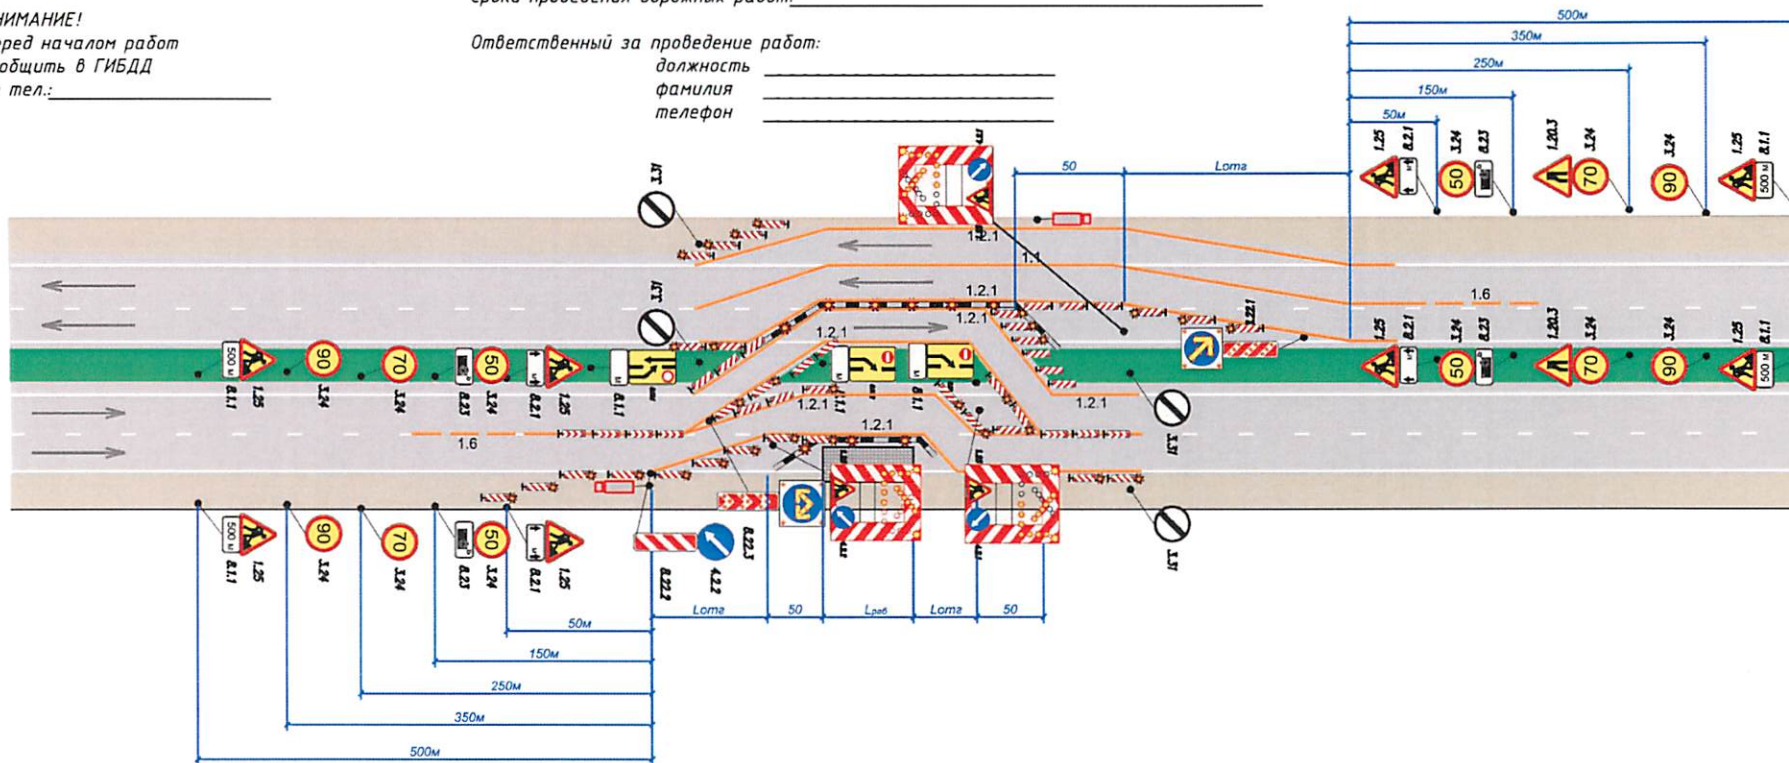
ИМАНИЕ!
еред началом работ
общить в ГИБДД
тел.:____________________

Ответственный за проведение работ:
должность ____________________
фамилия ____________________
телефон ____________________

500м
350м
250м
150м
50м
50
Lотг
1.25
8.2.1
3.24
8.23
1.20.3
3.24
3.24
1.25
8.1.1
50
70
90
500 м
3.31
1.2.1
1.1
1.2.1
1.2.1
1.6
1.2.1
8.22.1
3.31
1.2.1
1.2.1
1.2.1
1.25
8.2.1
3.24
8.23
1.20.3
3.24
3.24
1.25
8.1.1
500 м
90
70
50
8.1.1
1.25
3.24
3.24
8.23
3.24
8.2.1
1.25
8.1.1
1.6
3.31
500 м
90
70
50
8.1.1
1.25
3.24
3.24
8.23
3.24
8.2.1
1.25
8.22.2
4.2.2
8.22.3
3.31
Lотг
50
Lраб
Lотг
50
50м
150м
250м
350м
500м